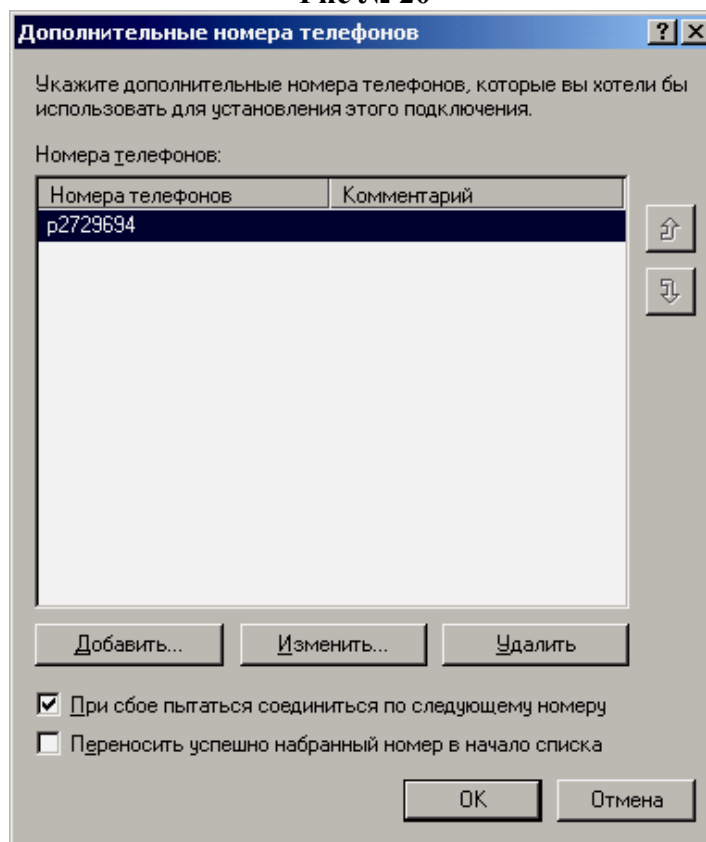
Рис № 20

Дополнительные номера телефонов

? X

Укажите дополнительные номера телефонов, которые вы хотели бы использовать для установления этого подключения.

Номера телефонов:

| Номера телефонов | Комментарий |
|---|---|
| p2729694 | |

Добавить...

Изменить...

Удалить

При сбое пытаться соединиться по следующему номеру

Переносить успешно набранный номер в начало списка

OK

Отмена